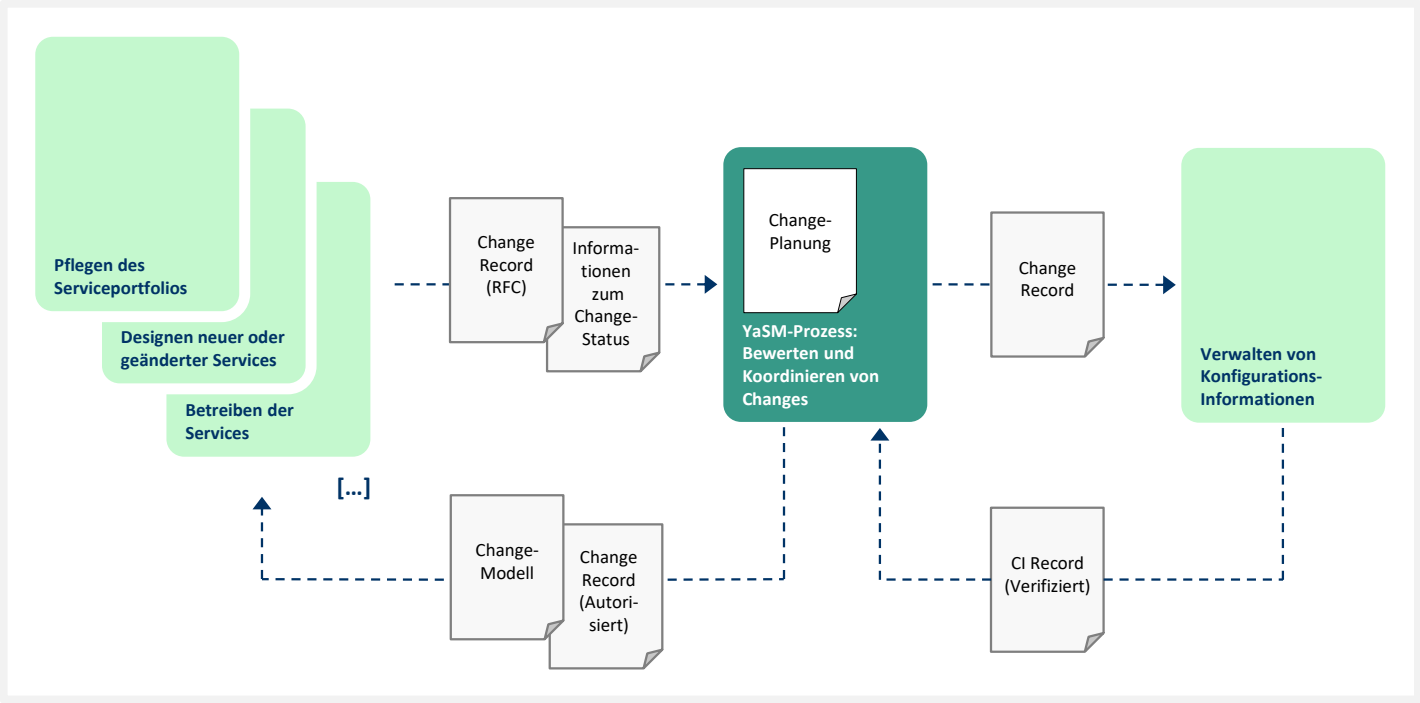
Pflegen des Serviceportfolios

Designen neuer oder geänderter Services

Betreiben der Services

[...]

Change Record (RFC)

Informationen zum Change-Status

Change-Planung

YaSM-Prozess: Bewerten und Koordinieren von Changes

Change Record

Verwalten von Konfigurations-Informationen

Change-Modell

Change Record (Autorisiert)

CI Record (Verifiziert)